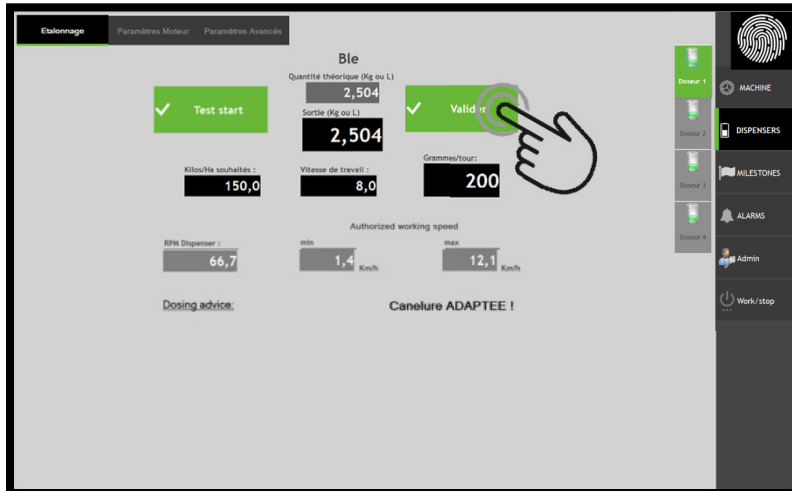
Etalonnage Paramètres Moteur Paramètres Avancés

Ble

Quantité théorique (Kg ou L)
2,504

Test start

Sortie (Kg ou L)
2,504

Valider

Kilos/Ha souhaités :
150,0

Vitesse de travail :
8,0

Grammes/tour:
200

Authorized working speed

RPM Dispenser :
66,7

min
1,4 Km/h

max
12,1 Km/h

Dosing advice:

Canelure ADAPTEE !

Doseur 1
Doseur 2
Doseur 3
Doseur 4

MACHINE
DISPENSERS
MILESTONES
ALARMS
Admin
Work/stop